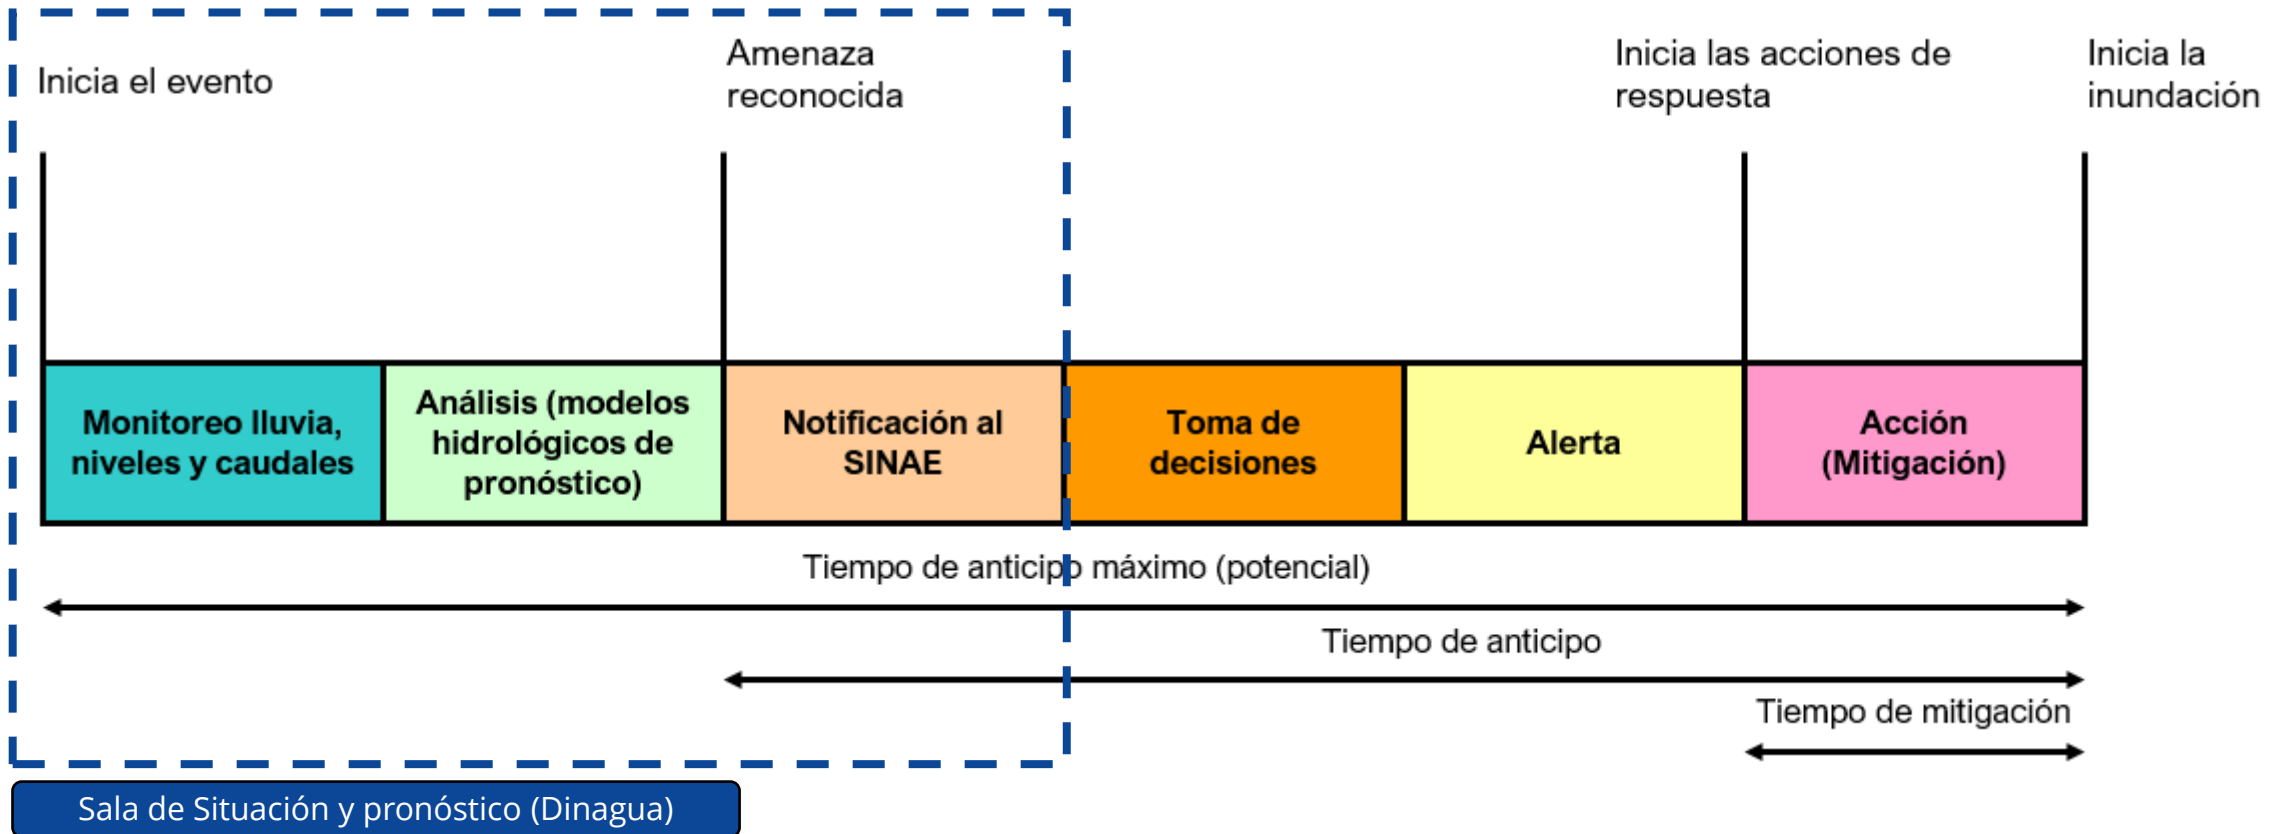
Inicia el evento

Amenaza reconocida

Inicia las acciones de respuesta

Inicia la inundación

Monitoreo lluvia, niveles y caudales

Análisis (modelos hidrológicos de pronóstico)

Notificación al SINAE

Toma de decisiones

Alerta

Acción (Mitigación)

Tiempo de anticipo máximo (potencial)

Tiempo de anticipo

Tiempo de mitigación

Sala de Situación y pronóstico (Dinagua)